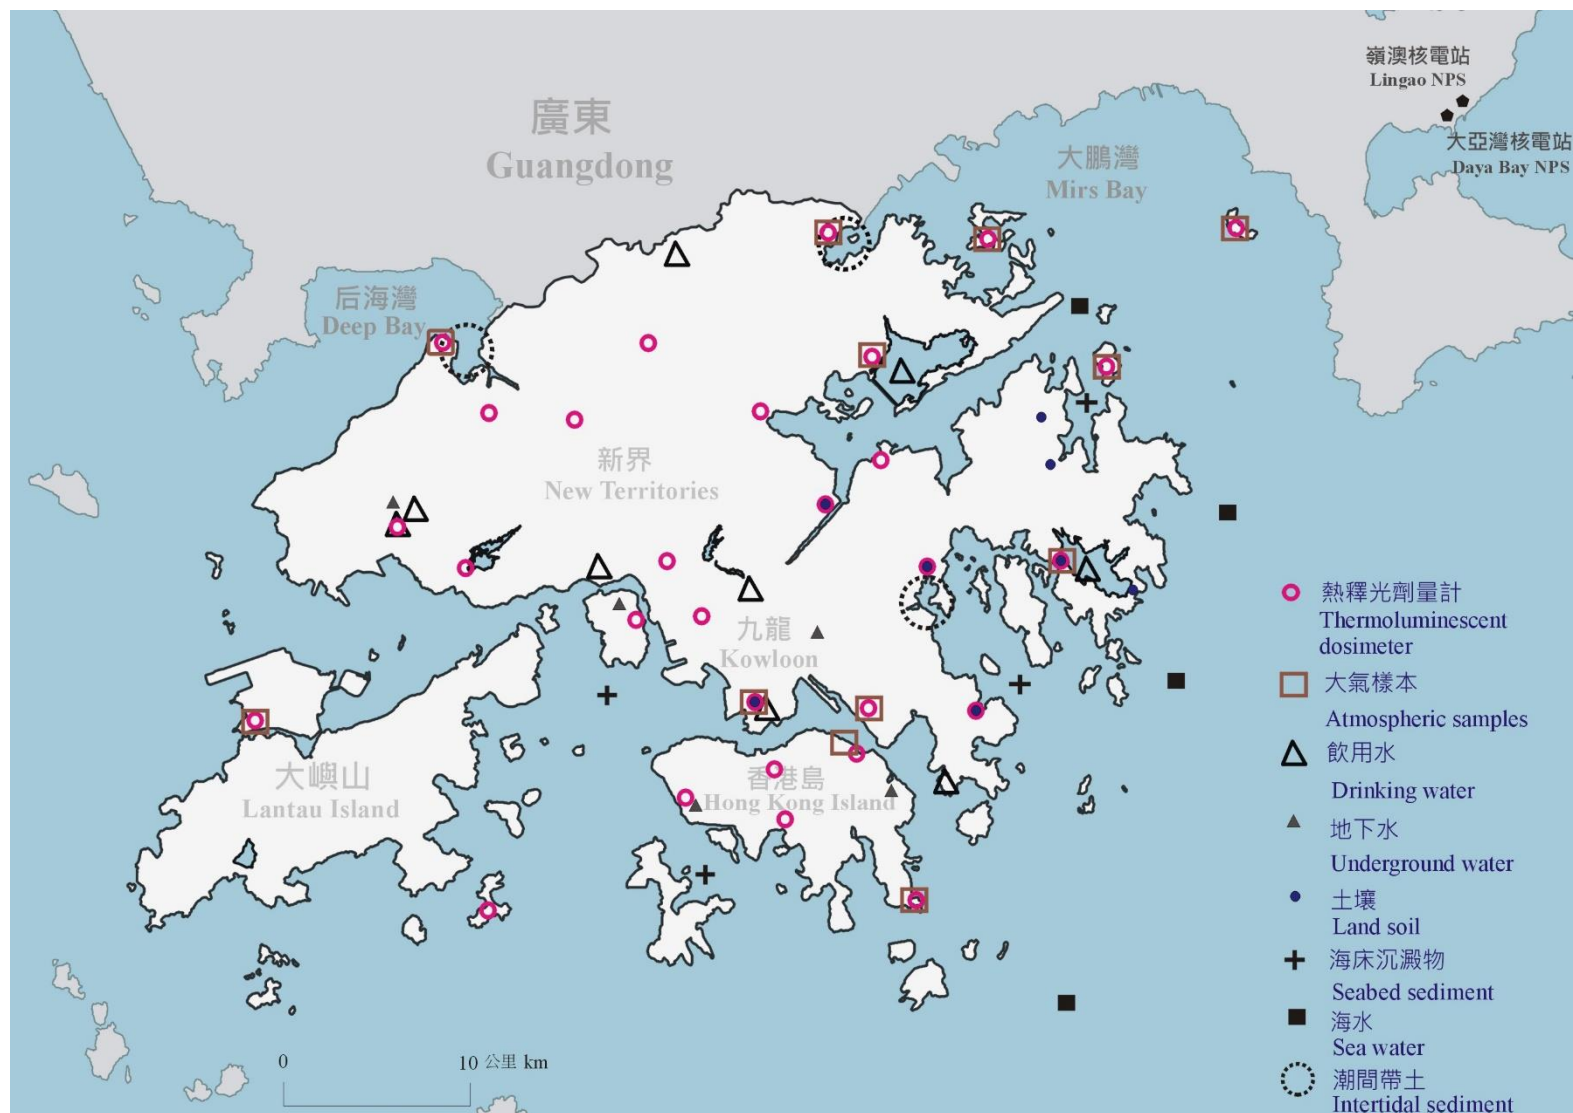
嶺澳核電站
Lingao NPS

大亞灣核電站
Daya Bay NPS

廣東
Guangdong

大鵬灣
Mirs Bay

后海灣
Deep Bay

新界
New Territories

九龍
Kowloon

大嶼山
Lantau Island

香港島
Hong Kong Island

熱釋光劑量計
Thermoluminescent dosimeter

大氣樣本
Atmospheric samples

飲用水
Drinking water

地下水
Underground water

土壤
Land soil

海床沉澱物
Seabed sediment

海水
Sea water

潮間帶土
Intertidal sediment

0

10 公里 km